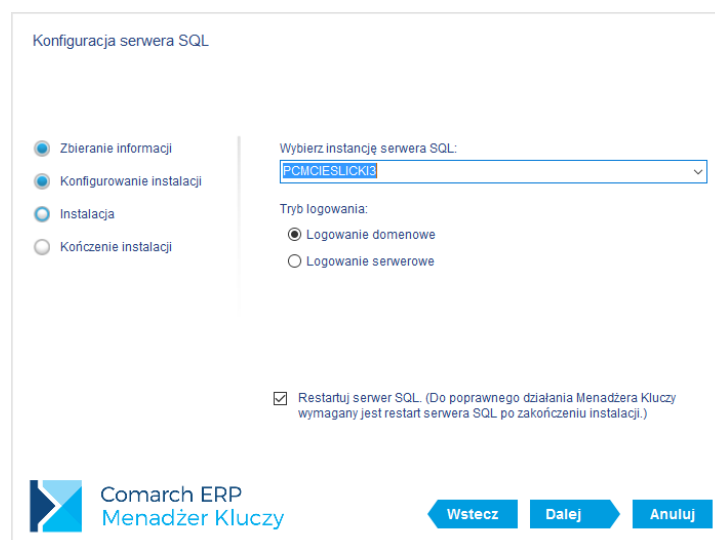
Konfiguracja serwera SQL

Zbieranie informacji

Konfigurowanie instalacji

Instalacja

Kończenie instalacji

Wybierz instancję serwera SQL:

PCMCIESLICKI3

Tryb logowania:

Logowanie domenowe

Logowanie serwerowe

Restartuj serwer SQL. (Do poprawnego działania Menadżera Kluczy wymagany jest restart serwera SQL po zakończeniu instalacji.)

Comarch ERP
Menadżer Kluczy

Wstecz

Dalej

Anuluj